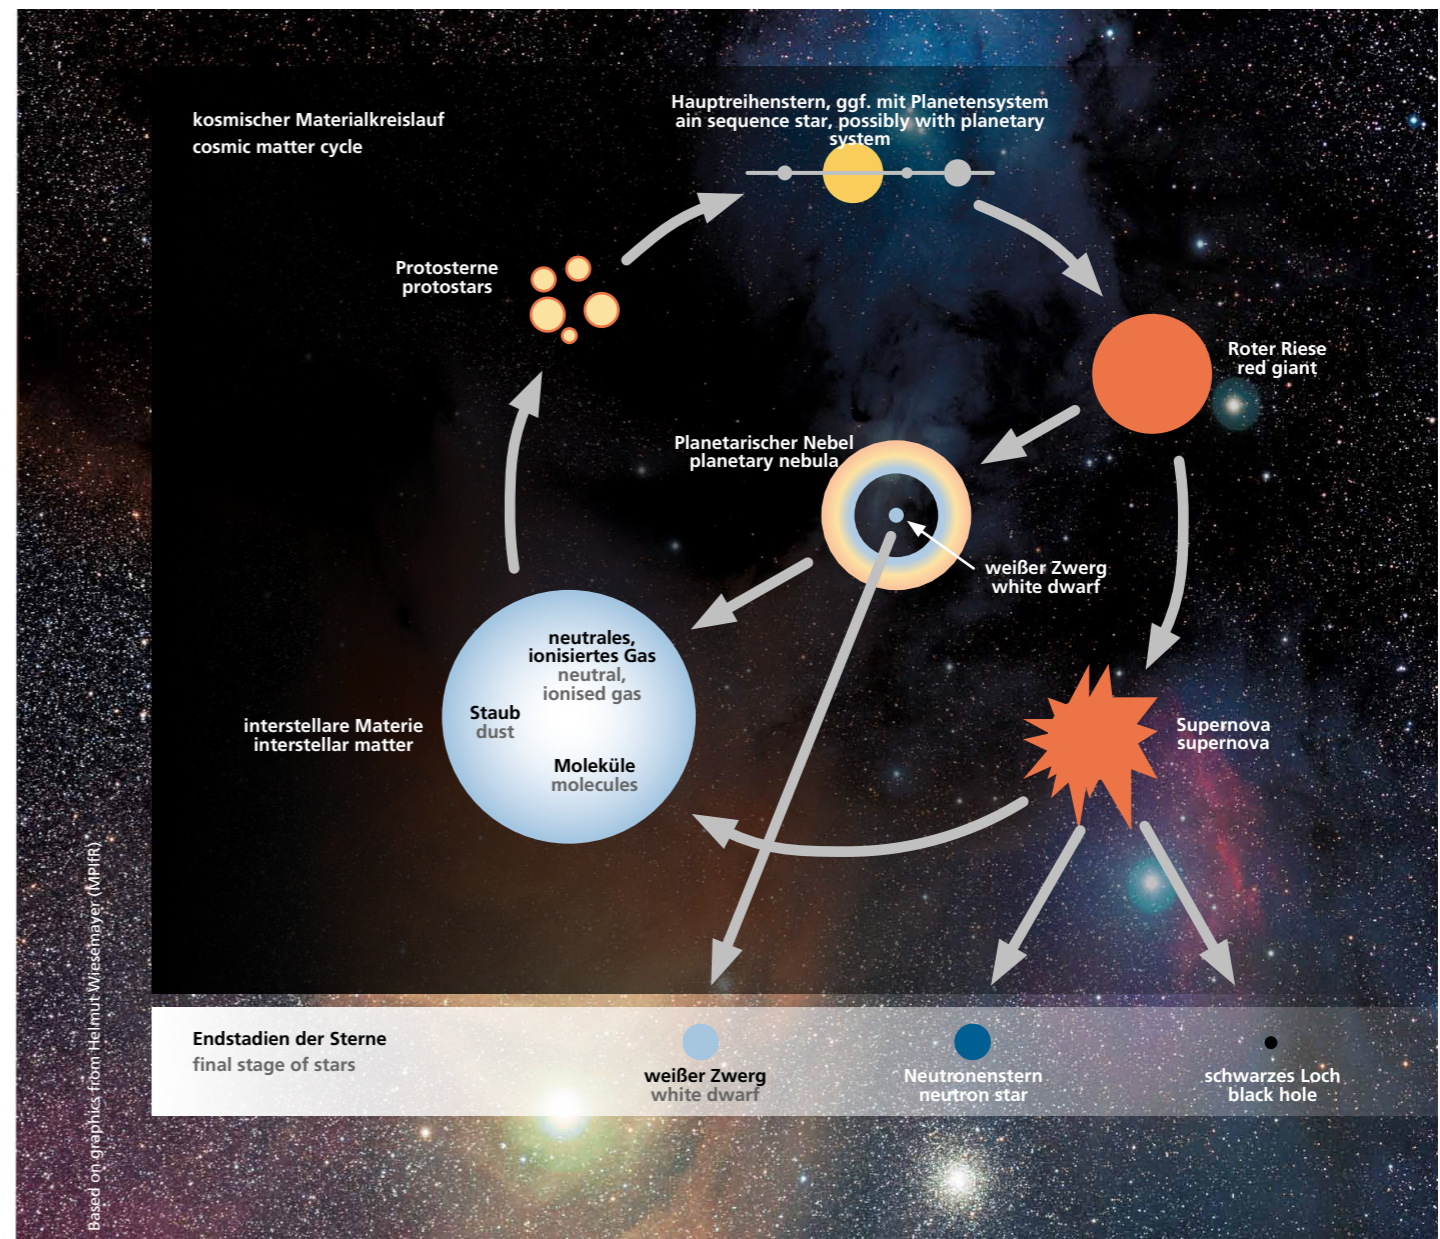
kosmischer Materialkreislauf
cosmic matter cycle

Hauptreihenstern, ggf. mit Planetensystem
ain sequence star, possibly with planetary system

Protosterne
protostars

Roter Riese
red giant

Planetarischer Nebel
planetary nebula

weißer Zwerg
white dwarf

neutrales, ionisiertes Gas
neutral, ionised gas

Staub
dust

Moleküle
molecules

interstellare Materie
interstellar matter

Supernova
supernova

Endstadien der Sterne
final stage of stars

weißer Zwerg
white dwarf

Neutronenstern
neutron star

schwarzes Loch
black hole

Based on graphics from Helmut Wiesemeyer (MPIfR)